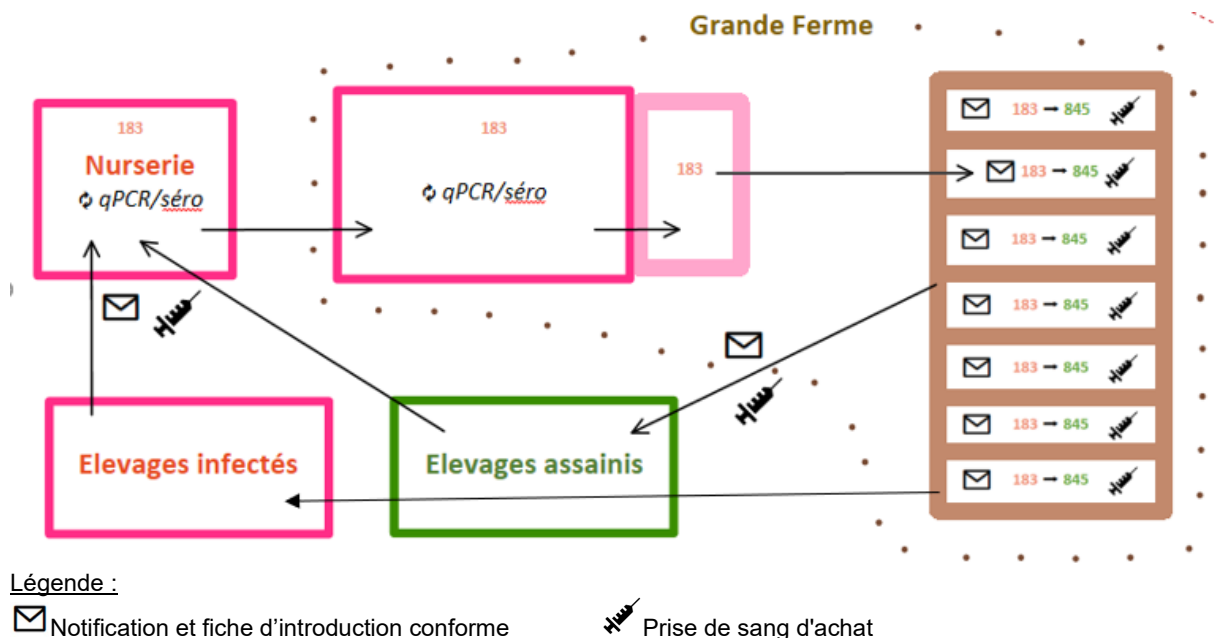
Grande Ferme

183
Nurserie
qPCR/séro

183
qPCR/séro

183

183 → 845
183 → 845
183 → 845
183 → 845
183 → 845
183 → 845
183 → 845

Elevages infectés

Elevages assainis

Légende :
Notification et fiche d'introduction conforme
Prise de sang d'achat